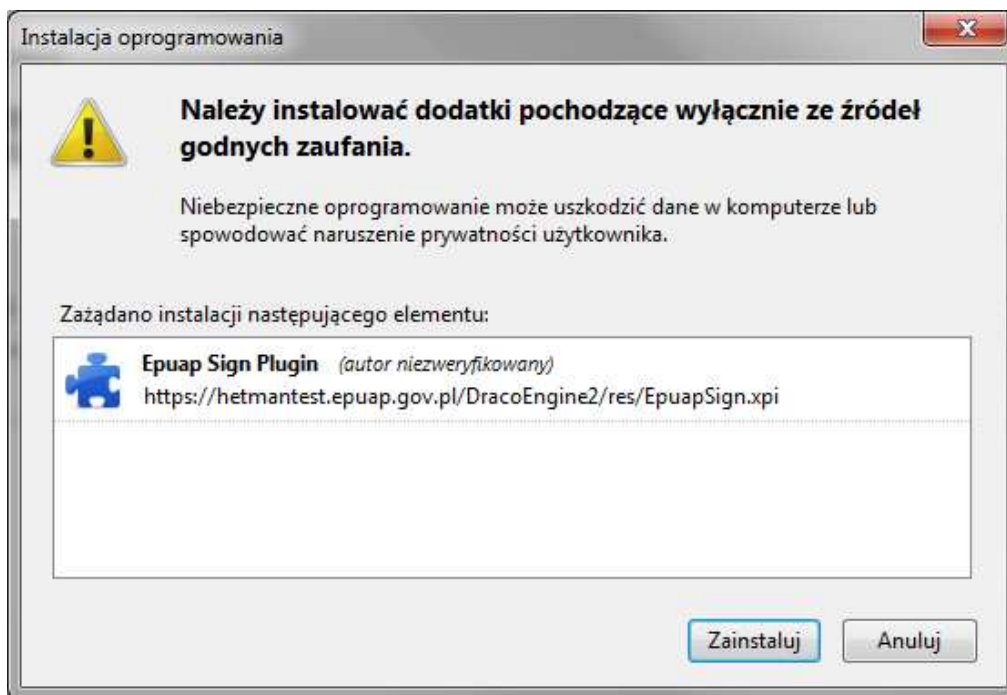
Instalacja oprogramowania

Należy instalować dodatki pochodzące wyłącznie ze źródeł godnych zaufania.

Niebezpieczne oprogramowanie może uszkodzić dane w komputerze lub spowodować naruszenie prywatności użytkownika.

Zażądano instalacji następującego elementu:

Epuap Sign Plugin (autor niezweryfikowany)
https://hetmantest.epuap.gov.pl/DracoEngine2/res/EpuapSign.xpi

Zainstaluj Anuluj